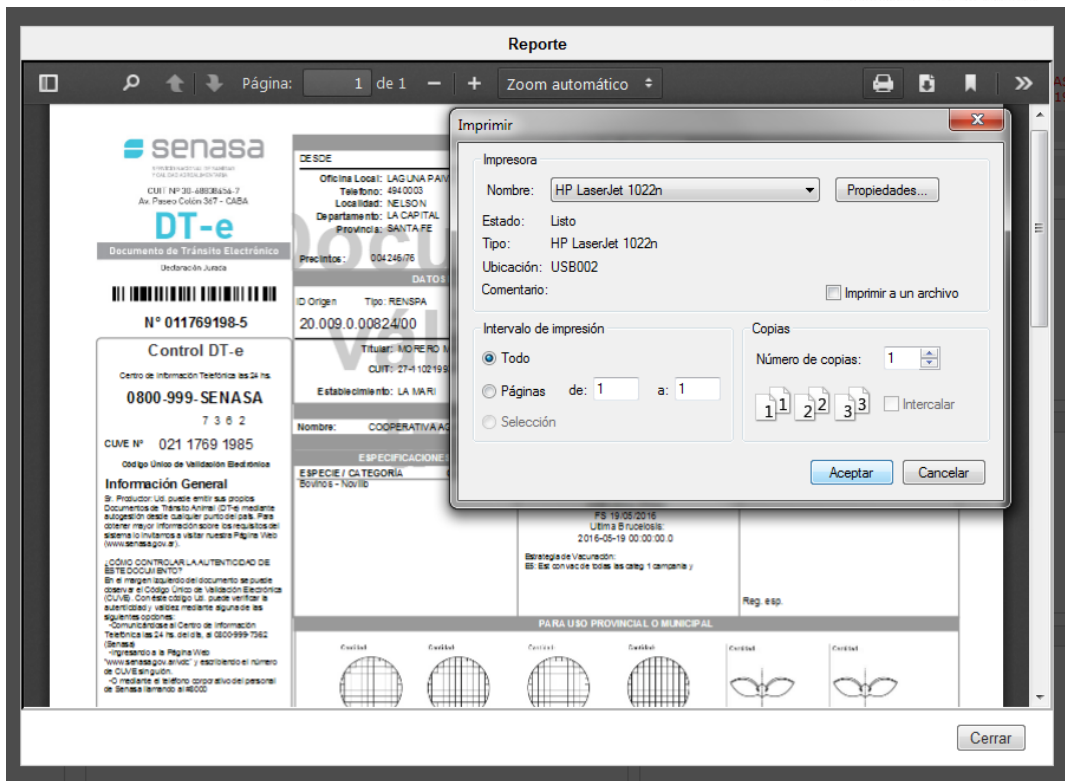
Reporte

Página: 1 de 1 — + Zoom automático

senasa

CUIT Nº 30-68838656-7
Av. Paseo Colón 367 - CABA

DT-e

Documento de Tránsito Electrónico

Declaración Jurada

N° 011769198-5

Control DT-e

Centro de Información Telefónica las 24 hs.

0800-999-SENASA

7 3 6 2

CUVE Nº 021 1769 1985

Código Único de Validación Electrónica

Información General

Sr. Productor: Ud. puede emitir sus propios Documentos de Tránsito Animal (DT-e) mediante autogestión desde cualquier punto del país. Para obtener mayor información sobre los requisitos del sistema lo invitamos a visitar nuestra Página Web (www.senasa.gov.ar).

¿CÓMO CONTROLAR LA AUTENTICIDAD DE ESTE DOCUMENTO?
En el margen izquierdo del documento se puede observar el Código Único de Validación Electrónica (CUVE). Con este código Ud. puede verificar la autenticidad y validez mediante alguna de las siguientes opciones:
-Comunicándose al Centro de Información Telefónica las 24 hs. del día, al 0800-999-7362 (Senasa)
-Ingresando a la Página Web "www.senasa.gov.ar/vdc" y escribiendo el número de CUVE sin guión.
-O mediante el teléfono corporativo del personal de Senasa llamando al #6000

DESDE
Oficina Local: LAGUNA PAIVA
Teléfono: 4940003
Localidad: NELSON
Departamento: LA CAPITAL
Provincia: SANTA FE

Precintos: 004246/76

DATOS

ID Origen Tipo: RENSPA
20.009.0.00824/00

Titular: MORERO M
CUIT: 27-1102199
Establecimiento: LA MARI

Nombre: COOPERATIVA AG

ESPECIFICACIONES
ESPECIE / CATEGORÍA
Bovinos - Novillo

FS 19/05/2016
Ultima Brucelosis:
2016-05-19 00:00:00.0

Estrategia de Vacunación:
ES: Est con vac de todas las categ 1 campaña y

Reg. esp.

PARA USO PROVINCIAL O MUNICIPAL

Cantidad Cantidad Cantidad Cantidad Cantidad Cantidad

Imprimir

Impresora
Nombre: HP LaserJet 1022n
Propiedades...
Estado: Listo
Tipo: HP LaserJet 1022n
Ubicación: USB002
Comentario:
Imprimir a un archivo

Intervalo de impresión
Todo
Páginas de: 1 a: 1
Selección

Copias
Número de copias: 1
1 1 2 2 3 3
Intercalar

Aceptar Cancelar

Cerrar